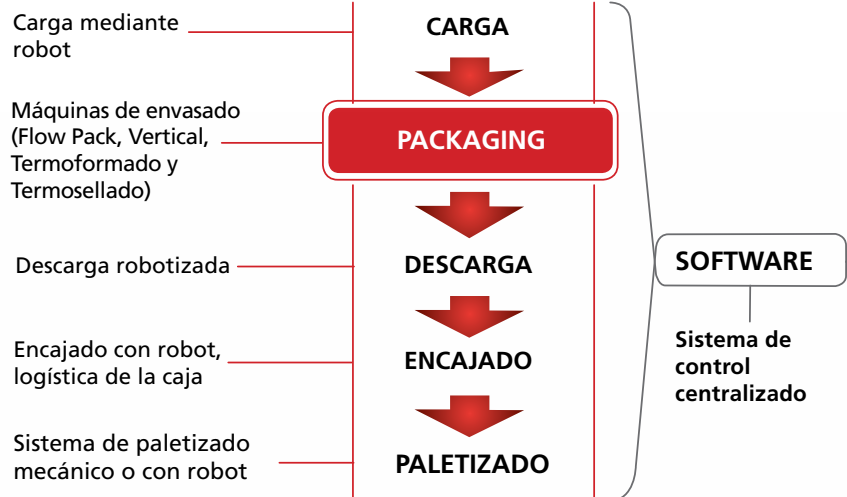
Carga mediante robot

CARGA

Máquinas de envasado (Flow Pack, Vertical, Termoformado y Termosellado)

PACKAGING

Descarga robotizada

DESCARGA

Encajado con robot, logística de la caja

ENCAJADO

Sistema de paletizado mecánico o con robot

PALETIZADO

SOFTWARE

Sistema de control centralizado